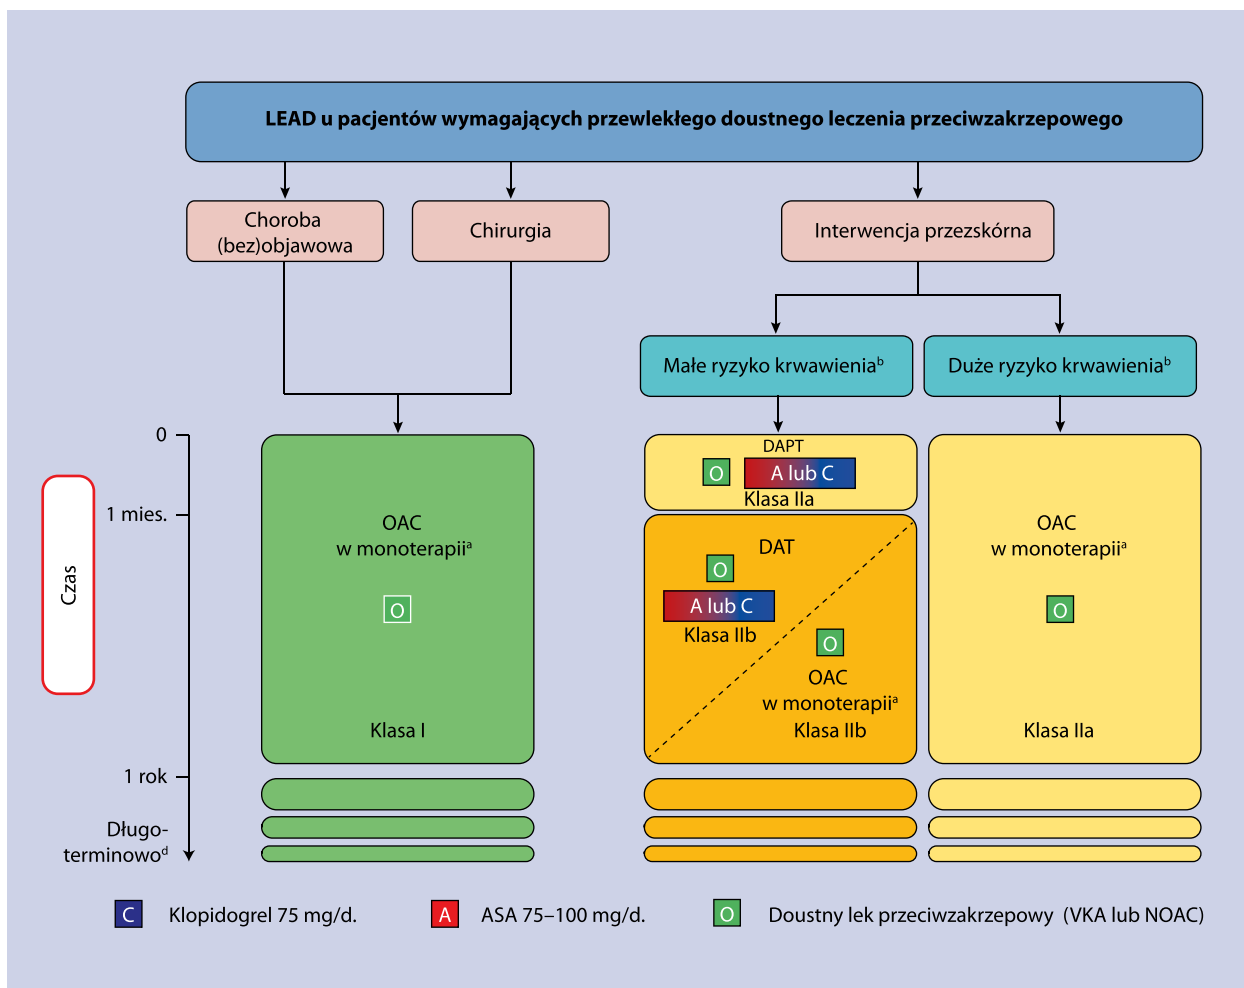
LEAD u pacjentów wymagających przewlekłego doustnego leczenia przeciwzakrzepowego

Choroba (bez)objawowa

Chirurgia

Interwencja przezskórna

Małe ryzyko krwawienia$^{b}$

Duże ryzyko krwawienia$^{b}$

Czas

0

1 mies.

1 rok

Długoterminowo$^{d}$

OAC
w monoterapii$^{a}$

O

Klasa I

DAPT

O

A lub C

Klasa IIa

DAT

O

A lub C

Klasa IIb

O

OAC
w monoterapii$^{a}$
Klasa IIb

OAC
w monoterapii$^{a}$

O

Klasa IIa

C Klopidogrel 75 mg/d.

A ASA 75–100 mg/d.

O Doustny lek przeciwzakrzepowy (VKA lub NOAC)